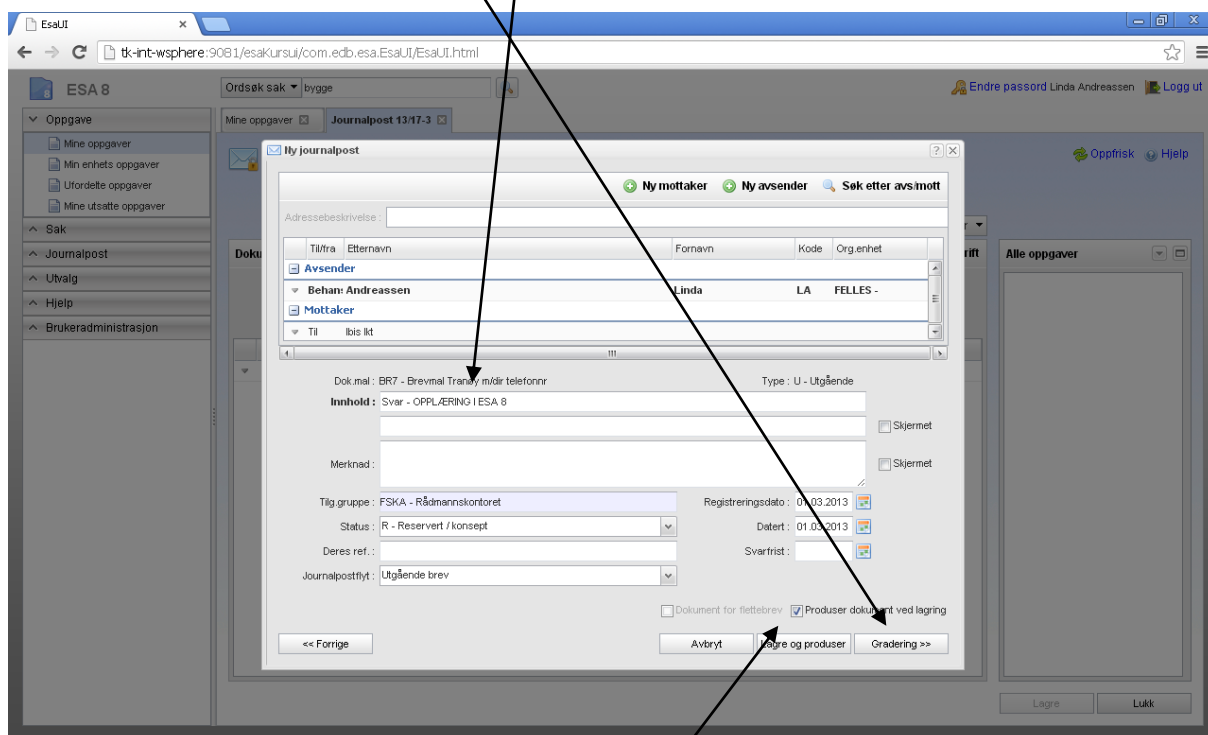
EsaUI

tk-int-wsphere:9081/esaKursui/com.edb.esa.EsaUI/EsaUI.html

ESA 8

Ordsøk sak bygge

Endre passord Linda Andreassen Logg ut

Oppgave
Mine oppgaver
Min enhets oppgaver
Ufordelte oppgaver
Mine utsatte oppgaver
Sak
Journalpost
Utvalg
Hjelp
Brukeradministrasjon

Mine oppgaver
Journalpost 13/17-3

Oppfrisk Hjelp

Doku

rift

Alle oppgaver

Ny journalpost

Ny mottaker Ny avsender Søk etter avs/mott

Adressebeskrivelse :

| Til/fra | Etternavn | Fornavn | Kode | Org.enhet |
|---|---|---|---|---|
| Avsender | | | | |
| Behan: | Andreassen | Linda | LA | FELLES - |
| Mottaker | | | | |
| Til | Ibis Ikt | | | |

Dok.mal : BR7 - Brevmal Tran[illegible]y m/dir telefonnr

Type : U - Utgående

Innhold : Svar - OPPLÆRING I ESA 8

Skjermet

Merknad :

Skjermet

Tilg.gruppe : FSKA - Rådmannskontoret

Registreringsdato : 0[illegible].03.2013

Status : R - Reservert / konsept

Datert : 01.03.2013

Deres ref. :

Svarfrist :

Journalpostflyt : Utgående brev

Dokument for flettebrev

Produser doku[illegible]nt ved lagring

<< Forrige

Avbryt

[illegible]agre og produser

Gradering >>

Lagre

Lukk